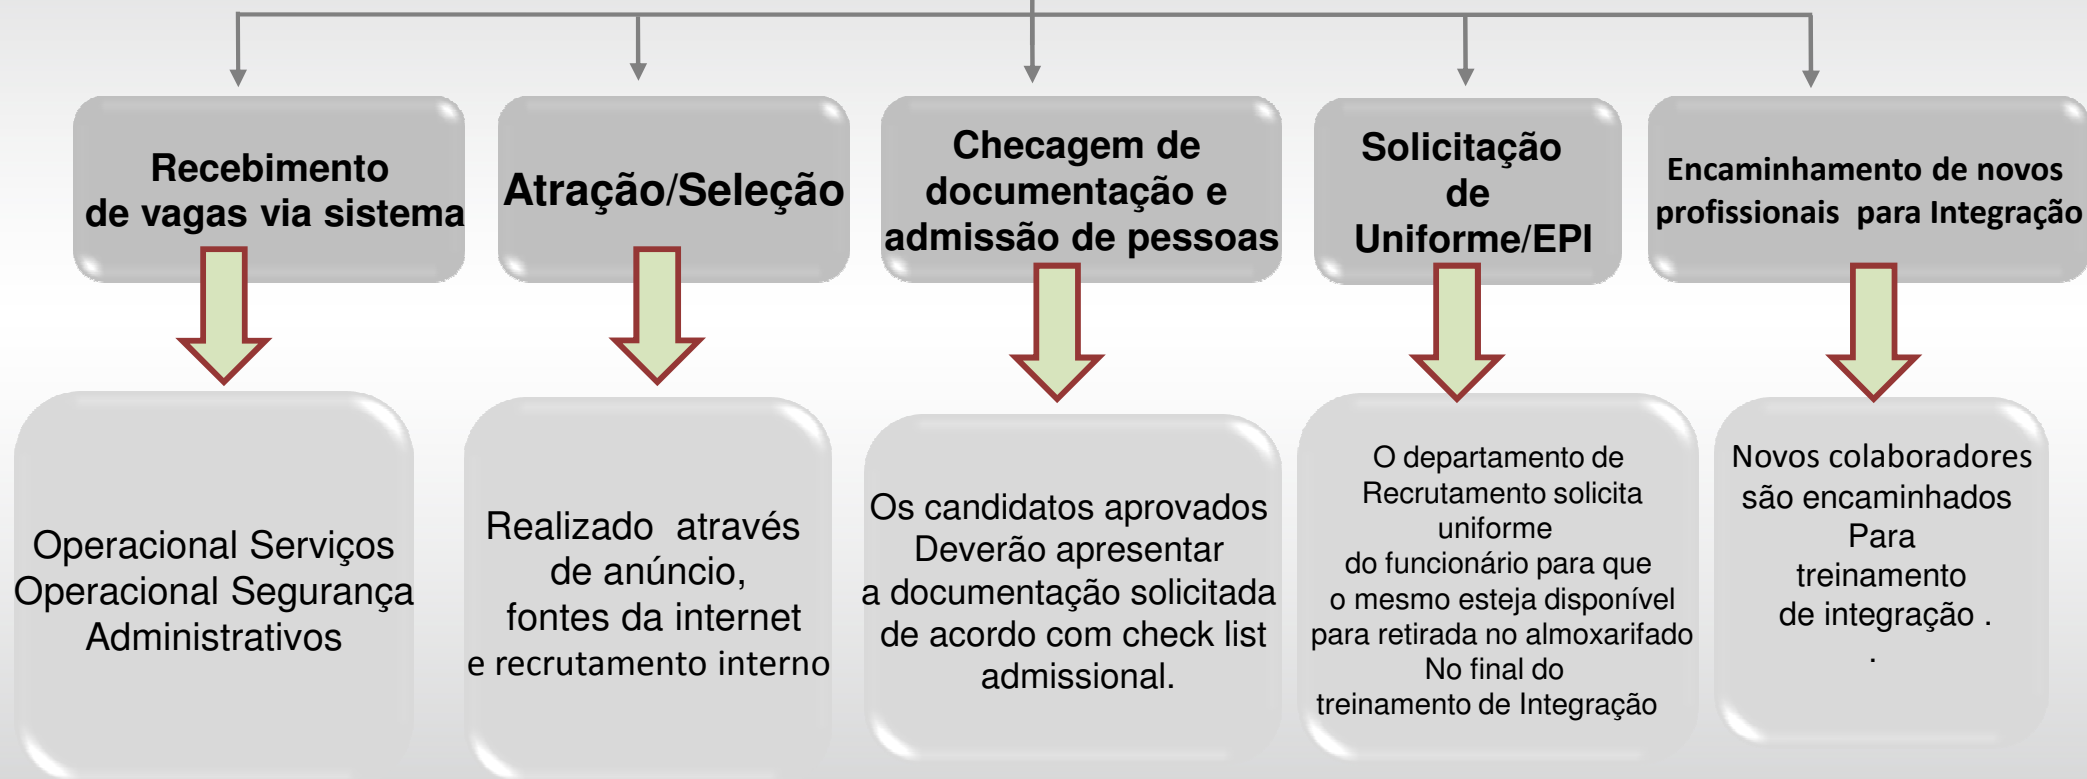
Recebimento de vagas via sistema

Atração/Seleção

Checagem de documentação e admissão de pessoas

Solicitação de Uniforme/EPI

Encaminhamento de novos profissionais para Integração

Operacional Serviços
Operacional Segurança
Administrativos

Realizado através de anúncio, fontes da internet e recrutamento interno

Os candidatos aprovados Deverão apresentar a documentação solicitada de acordo com check list admissional.

O departamento de Recrutamento solicita uniforme do funcionário para que o mesmo esteja disponível para retirada no almoxarifado No final do treinamento de Integração

Novos colaboradores são encaminhados Para treinamento de integração .
.